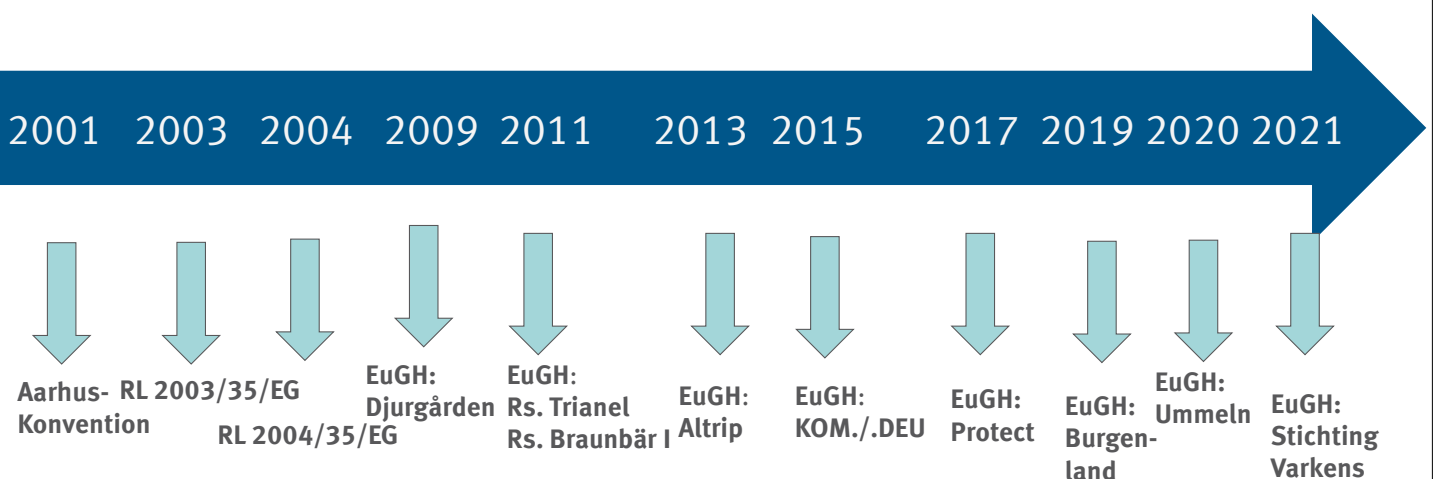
2001 2003 2004 2009 2011 2013 2015 2017 2019 2020 2021

Aarhus-Konvention

RL 2003/35/EG

RL 2004/35/EG

EuGH: Djurgården

EuGH: Rs. Trianel Rs. Braunbär I

EuGH: Altrip

EuGH: KOM./.DEU

EuGH: Protect

EuGH: Burgenland

EuGH: Ummeln

EuGH: Stichting Varkens